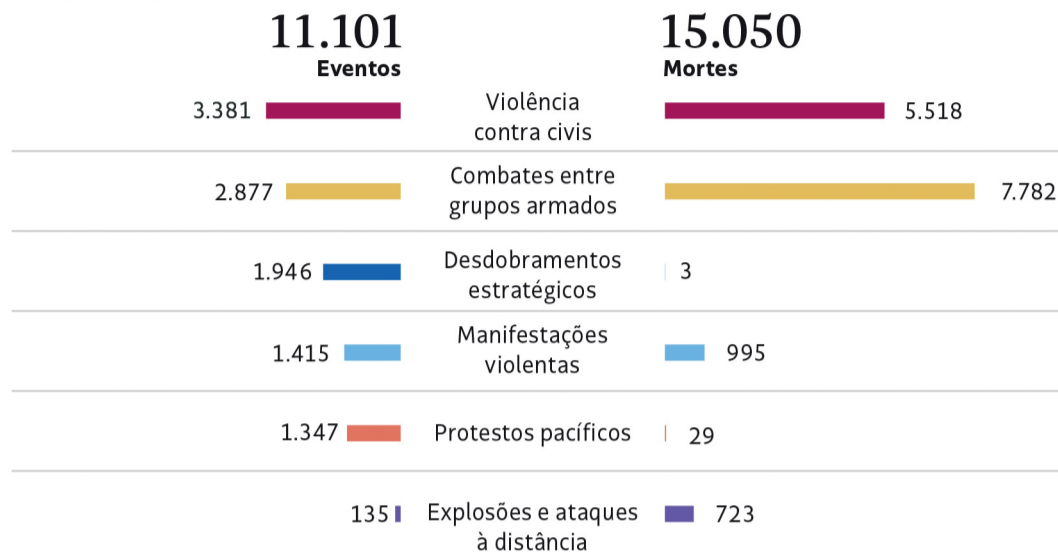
11.101
Eventos

15.050
Mortes

3.381 Violência contra civis 5.518

2.877 Combates entre grupos armados 7.782

1.946 Desdobramentos estratégicos 3

1.415 Manifestações violentas 995

1.347 Protestos pacíficos 29

135 Explosões e ataques à distância 723